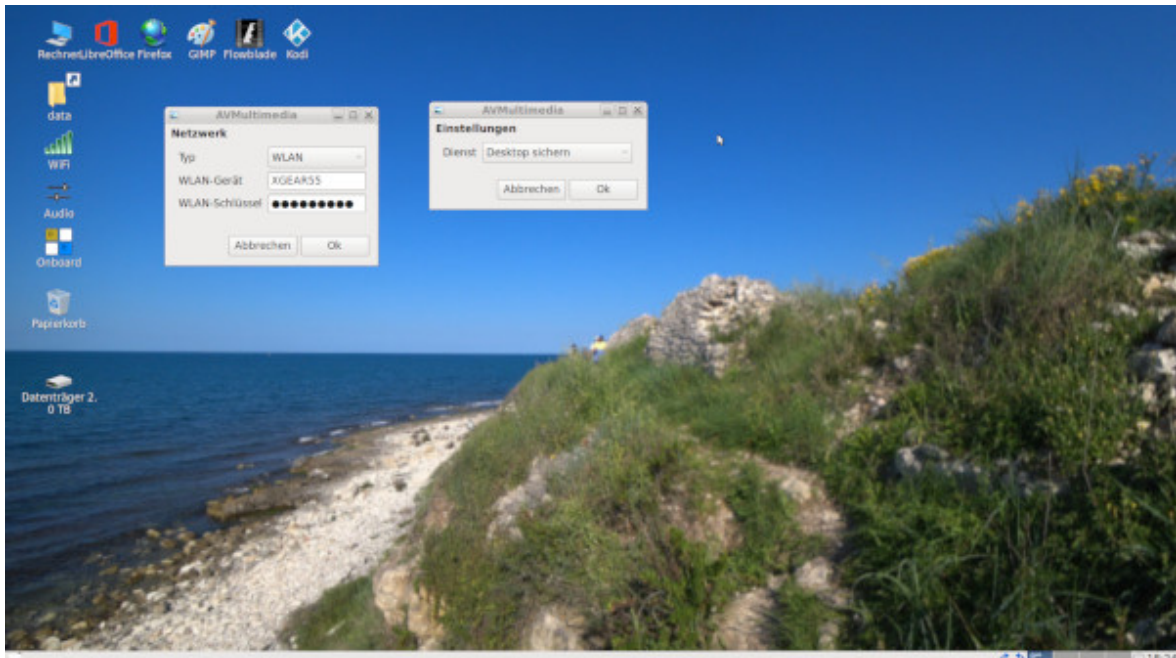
Rechner LibreOffice Firefox GIMP Flowblade Kodi

data

WiFi

Audio

Onboard

Papierkorb

Datenträger 2.0 TB

AVMultimedia

Netzwerk

Typ WLAN

WLAN-Gerät XGEAR55

WLAN-Schlüssel ●●●●●●●●●

Abbrechen Ok

AVMultimedia

Einstellungen

Dienst Desktop sichern

Abbrechen Ok